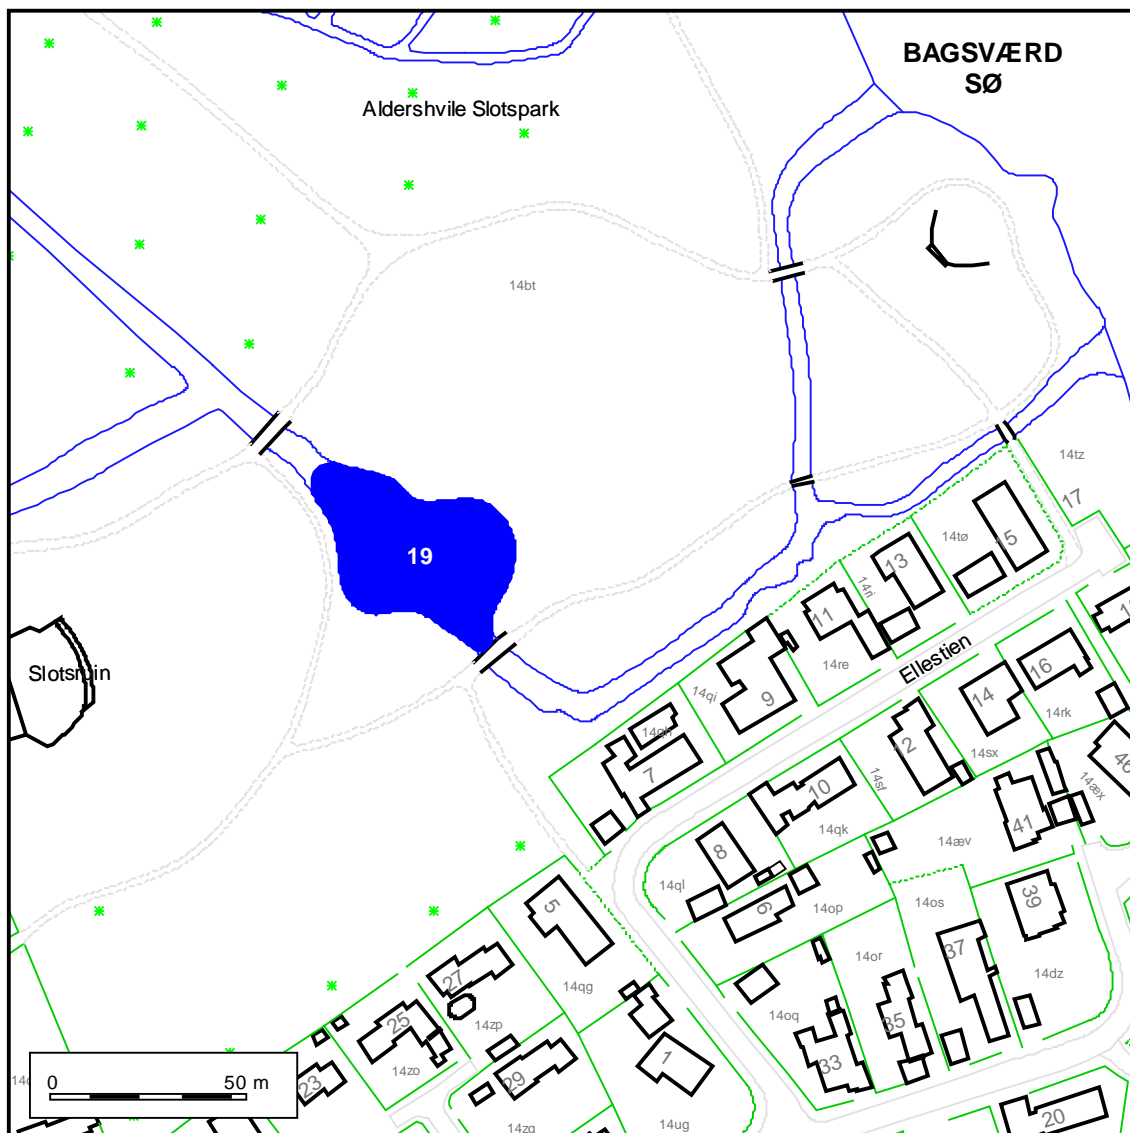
BAGSVÆRD SØ

Aldershvile Slotspark

14bt

19

Slotsruin

14tz

17

14tø

15

13

14ri

11

14re

Ellestien

16

14

14rk

9

14qi

14qh

7

12

14sx

46

10

14sf

14æx

14qk

41

14æv

8

14ql

6

14op

14os

39

5

27

14qg

14or

37

14dz

25

14zp

14oq

35

33

14zo

23

29

1

20

14zq

14ug

0

50 m